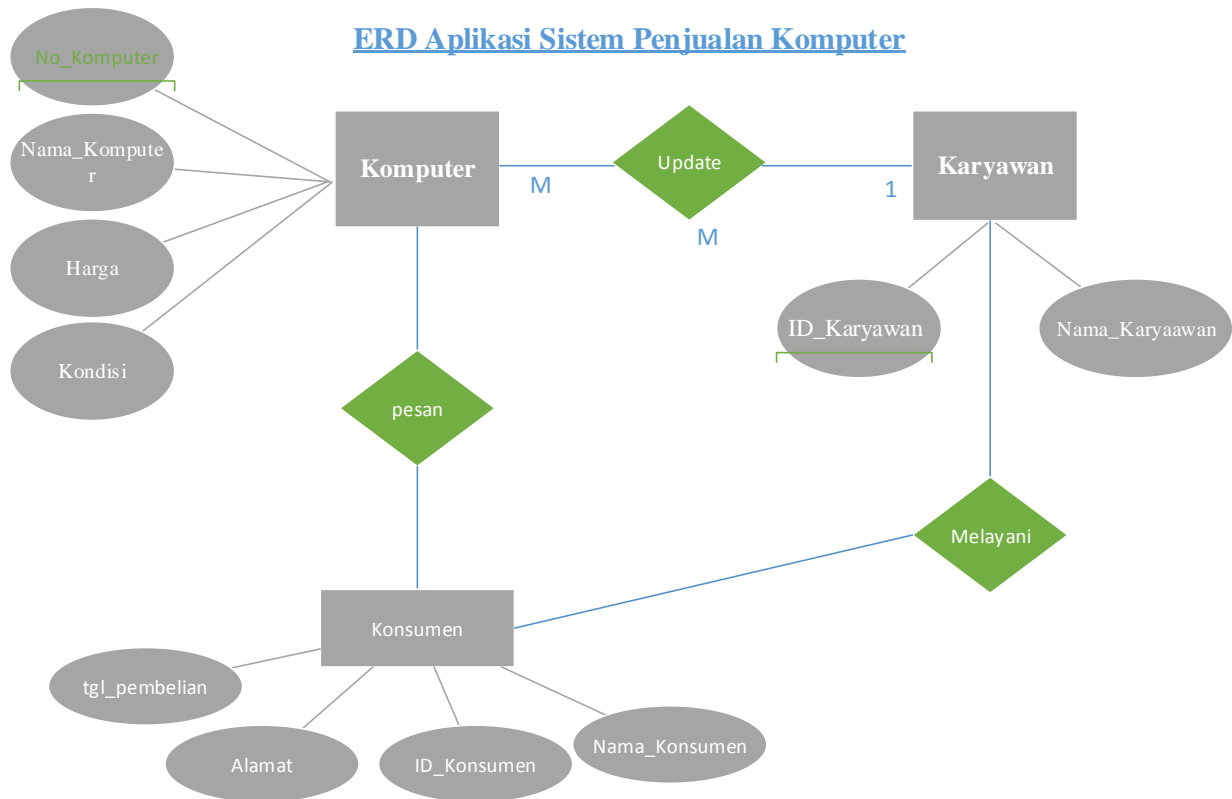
ERD Aplikasi Sistem Penjualan Komputer

No_Komputer

Nama_Komputer

Harga

Kondisi

Komputer

M

Update

M

1

Karyawan

ID_Karyawan

Nama_Karyaawan

pesan

Melayani

Konsumen

tgl_pembelian

Alamat

ID_Konsumen

Nama_Konsumen